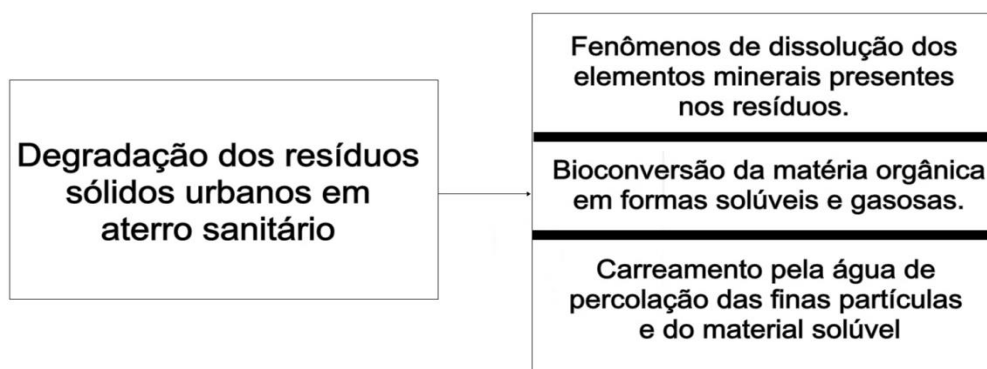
Degradação dos resíduos sólidos urbanos em aterro sanitário

Fenômenos de dissolução dos elementos minerais presentes nos resíduos.

Bioconversão da matéria orgânica em formas solúveis e gasosas.

Carreamento pela água de percolação das finas partículas e do material solúvel